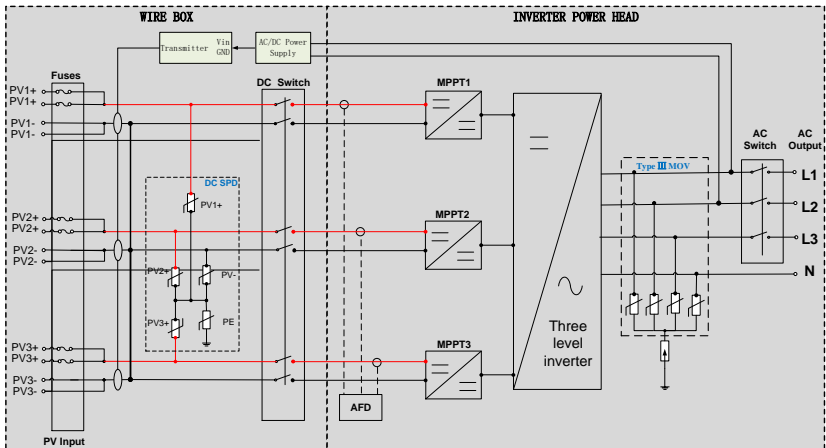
WIRE BOX

INVERTER POWER HEAD

Transmitter

Vin
GND

AC/DC Power Supply

Fuses

PV1+
PV1+
PV1-
PV1-

DC Switch

MPPT1

DC SPD

PV1+

PV2+
PV2+
PV2-
PV2-

MPPT2

PV2+

PV-

PV3+

PE

PV3+
PV3+
PV3-
PV3-

MPPT3

AFD

PV Input

Three level inverter

Type Ⅲ MOV

AC Switch

AC Output

L1
L2
L3
N